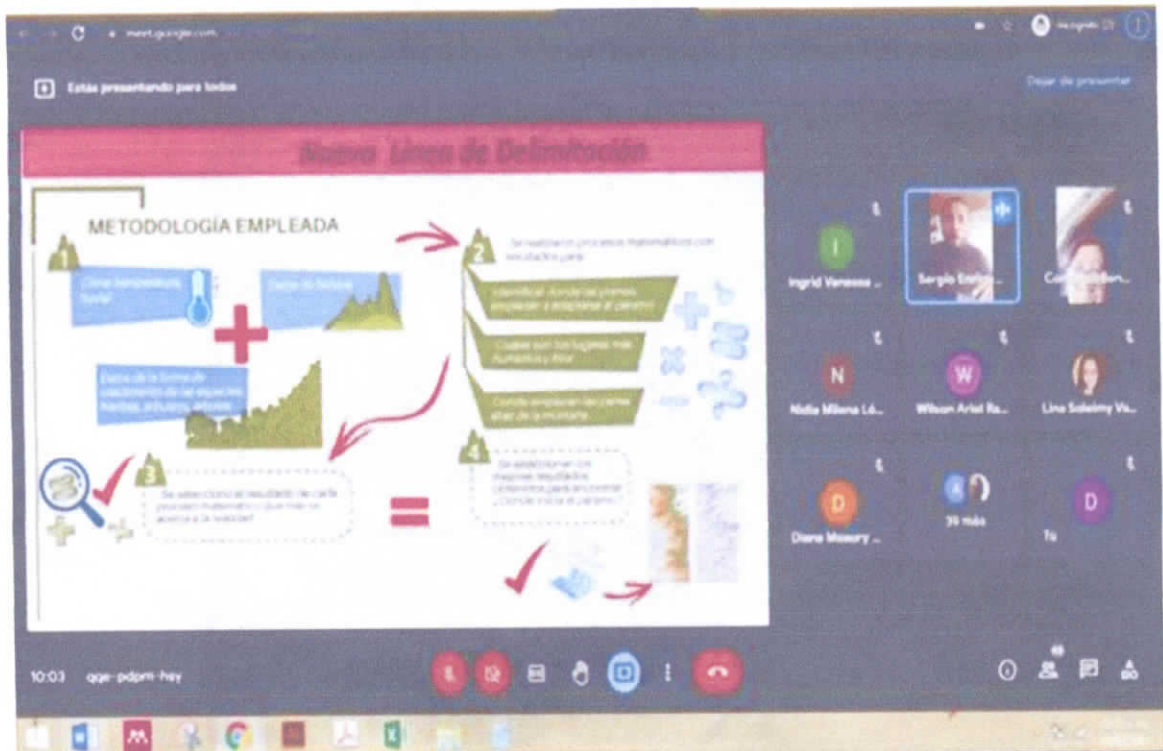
meet.google.com

Estás presentando para todos

Dejar de presentar

Nueva Línea de Delimitación

METODOLOGÍA EMPLEADA

1

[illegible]

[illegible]

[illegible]

2

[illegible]

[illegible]

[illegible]

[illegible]

3

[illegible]

4

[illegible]

Ingrid Vanessa ...

Sergio Enriqu...

Co...

Nidia Milena Ló...

Wilson Ariel Ra...

Lina Sulaimy Va...

Diana Mosury ...

39 más

Tú

10:03 qqe-pdpm-hay